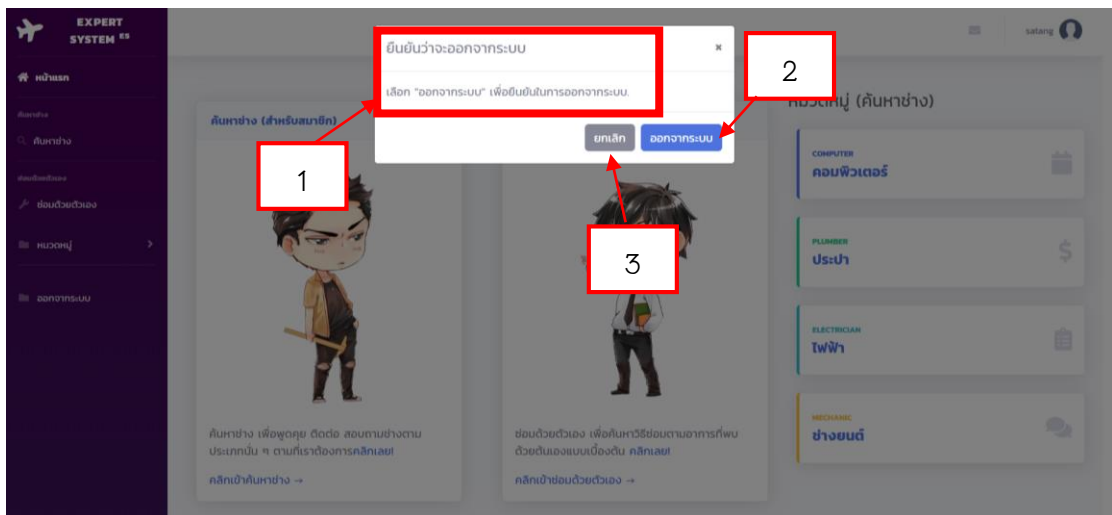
EXPERT SYSTEM ES

หน้าแรก

ค้นหาช่าง

ค้นหาช่าง

ซ่อมด้วยตัวเอง

ซ่อมด้วยตัวเอง

หมวดหมู่

ออกจากระบบ

satang

ยืนยันว่าจะออกจากระบบ

×

เลือก "ออกจากระบบ" เพื่อยืนยันในการออกจากระบบ.

ยกเลิก

ออกจากระบบ

1

2

3

ค้นหาช่าง (สำหรับสมาชิก)

หมวดหมู่ (ค้นหาช่าง)

COMPUTER
คอมพิวเตอร์

PLUMBER
ประปา

ELECTRICIAN
ไฟฟ้า

MECHANIC
ช่างยนต์

ค้นหาช่าง เพื่อพูดคุย ติดต่อ สอบถามช่างตามประเภทนั้น ๆ ตามที่เราต้องการคลิกเลย!

คลิกเข้าค้นหาช่าง →

ซ่อมด้วยตัวเอง เพื่อค้นหาวิธีซ่อมตามอาการที่พบด้วยตนเองแบบเบื้องต้น คลิกเลย!

คลิกเข้าซ่อมด้วยตัวเอง →